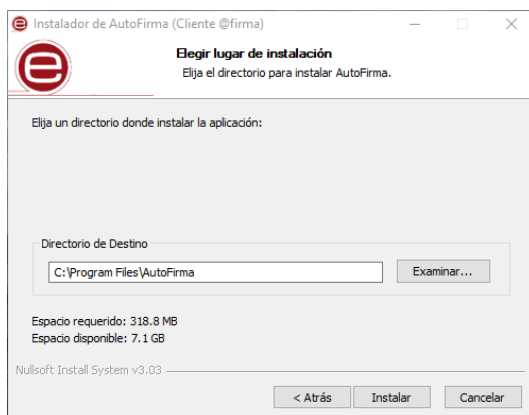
Instalador de AutoFirma (Cliente @firma)

Elegir lugar de instalación
Elija el directorio para instalar AutoFirma.

Elija un directorio donde instalar la aplicación:

Directorio de Destino

C:\Program Files\AutoFirma

Examinar...

Espacio requerido: 318.8 MB
Espacio disponible: 7.1 GB

Nullsoft Install System v3.03

< Atrás

Instalar

Cancelar